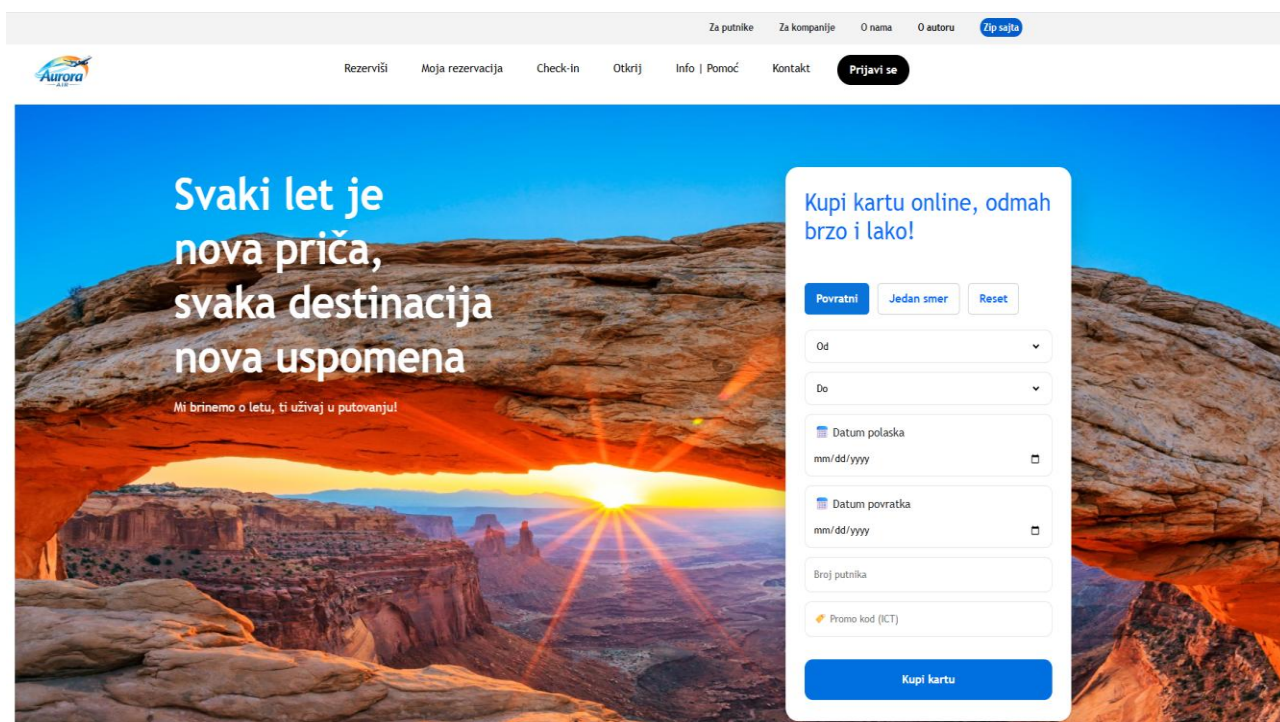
Za putnike Za kompanije O nama O autoru Zip sajta

Aurora AIR

Rezerviši Moja rezervacija Check-in Otkrij Info | Pomoć Kontakt Prijavi se

Svaki let je nova priča, svaka destinacija nova uspomena

Mi brinemo o letu, ti uživaj u putovanju!

Kupi kartu online, odmah brzo i lako!

Povratni Jedan smer Reset

Od

Do

Datum polaska

mm/dd/yyyy

Datum povratka

mm/dd/yyyy

Broj putnika

Promo kod (ICT)

Kupi kartu